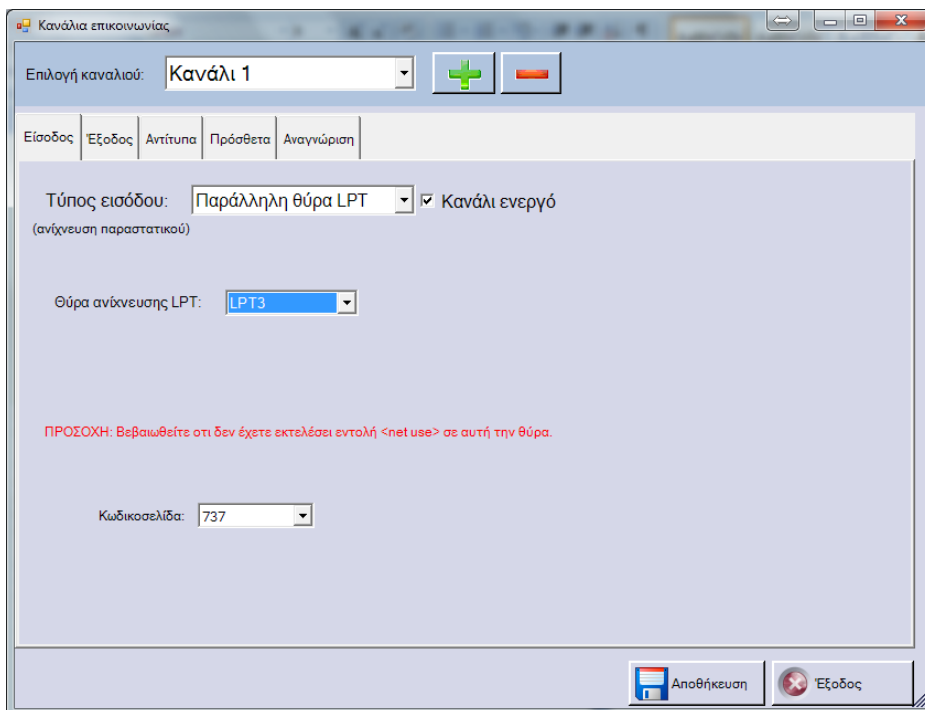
Κανάλια επικοινωνίας

Επιλογή καναλιού: Κανάλι 1

Είσοδος | Έξοδος | Αντίτυπα | Πρόσθετα | Αναγνώριση

Τύπος εισόδου: Παράλληλη θύρα LPT ☑ Κανάλι ενεργό
(ανίχνευση παραστατικού)

Θύρα ανίχνευσης LPT: LPT3

ΠΡΟΣΟΧΗ: Βεβαιωθείτε οτι δεν έχετε εκτελέσει εντολή <net use> σε αυτή την θύρα.

Κωδικοσελίδα: 737

Αποθήκευση
Έξοδος